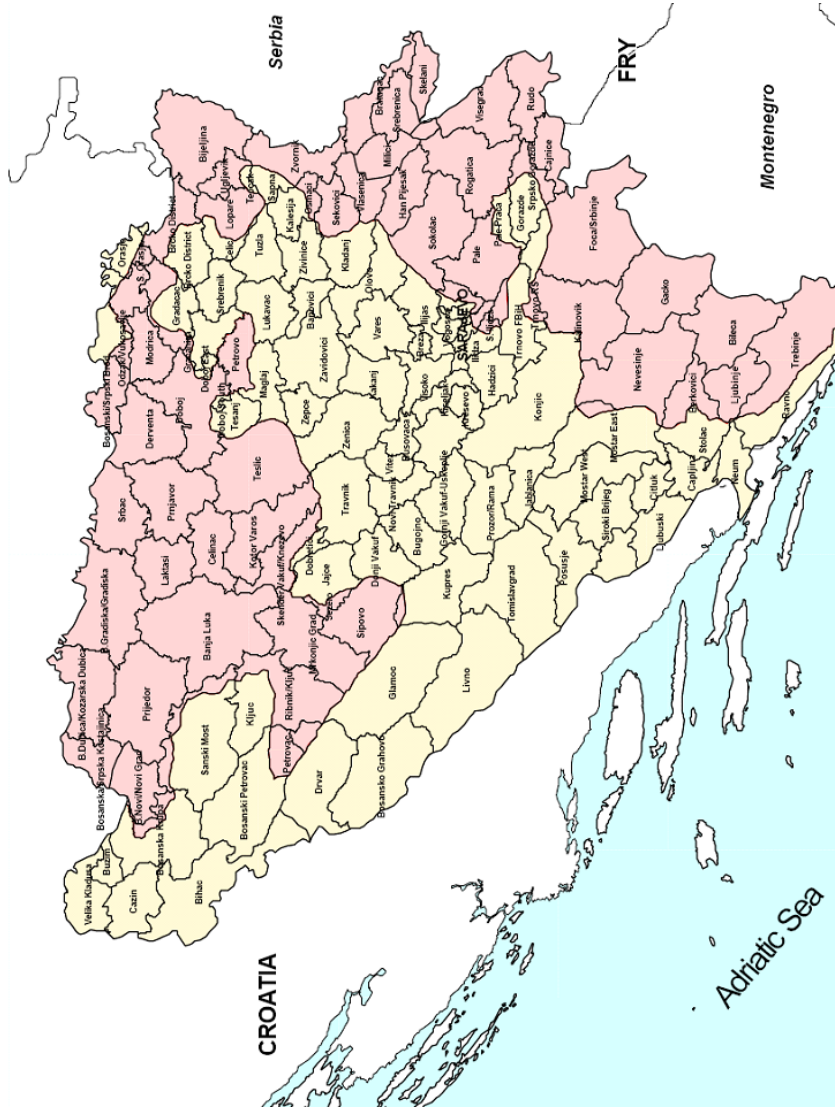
Serbia
FRY
Montenegro
CROATIA
Adriatic Sea
SARAJEVO
Bijeljina
Ugljevik
Lopare
Teocak
Sapna
Zvornik
Osmaci
Bratunac
Srebrenica
Skelani
Visegrad
Rudo
Cajnice
Milici
Vlasenica
Sekovici
Han Pijesak
Rogatica
Srpsko Gorazde
Gorazde
Pale-Praca
Pale
Sokolac
Foca/Srbinje
Kalesija
Zivinice
Kladanj
Olovo
Tuzla
Celic
Brcko District
Orasje
Gradacac
Srebrenik
Lukavac
Banovici
Vares
Ilijas
Breza
Visoko
Kakanj
Zavidovici
Maglaj
Petrovo
Doboj East
Doboj South
Tesanj
Modrica
Odzak/Vukosavlje
Bosanski/Srpski Brod
Derventa
Doboj
Zepce
Zenica
Teslic
Srbac
Prnjavor
Celinac
Laktasi
Kotor Varos
Vitez
Busovaca
Kiseljak
Kresevo
Hadzici
Ilidza
Trnovo FBiH
Trnovo RS
Kalinovik
Gacko
Nevesinje
Bileca
Trebinje
Berkovici
Ljubinje
Ravno
Neum
Stolac
Capljina
Citluk
Mostar East
Mostar West
Siroki Brijeg
Ljubuski
Konjic
Jablanica
Prozor/Rama
Gornji Vakuf-Uskoplje
Novi Travnik
Travnik
Bugojno
Donji Vakuf
Jajce
Dobretici
Skender Vakuf/Knezevo
Mrkonjic Grad
Jezero
Sipovo
Kupres
Tomislavgrad
Posusje
Livno
Glamoc
Bosansko Grahovo
Drvar
Petrovac
Ribnik/Kljuc
Kljuc
Sanski Most
Bosanski Petrovac
Banja Luka
B Gradiska/Gradiska
B.Dubica/Kozarska Dubica
Prijedor
Bosanska/Srpska Kostajnica
B.Novi/Novi Grad
Bosanska Krupa
Bihac
Cazin
Buzim
Velika Kladusa
Vogosca